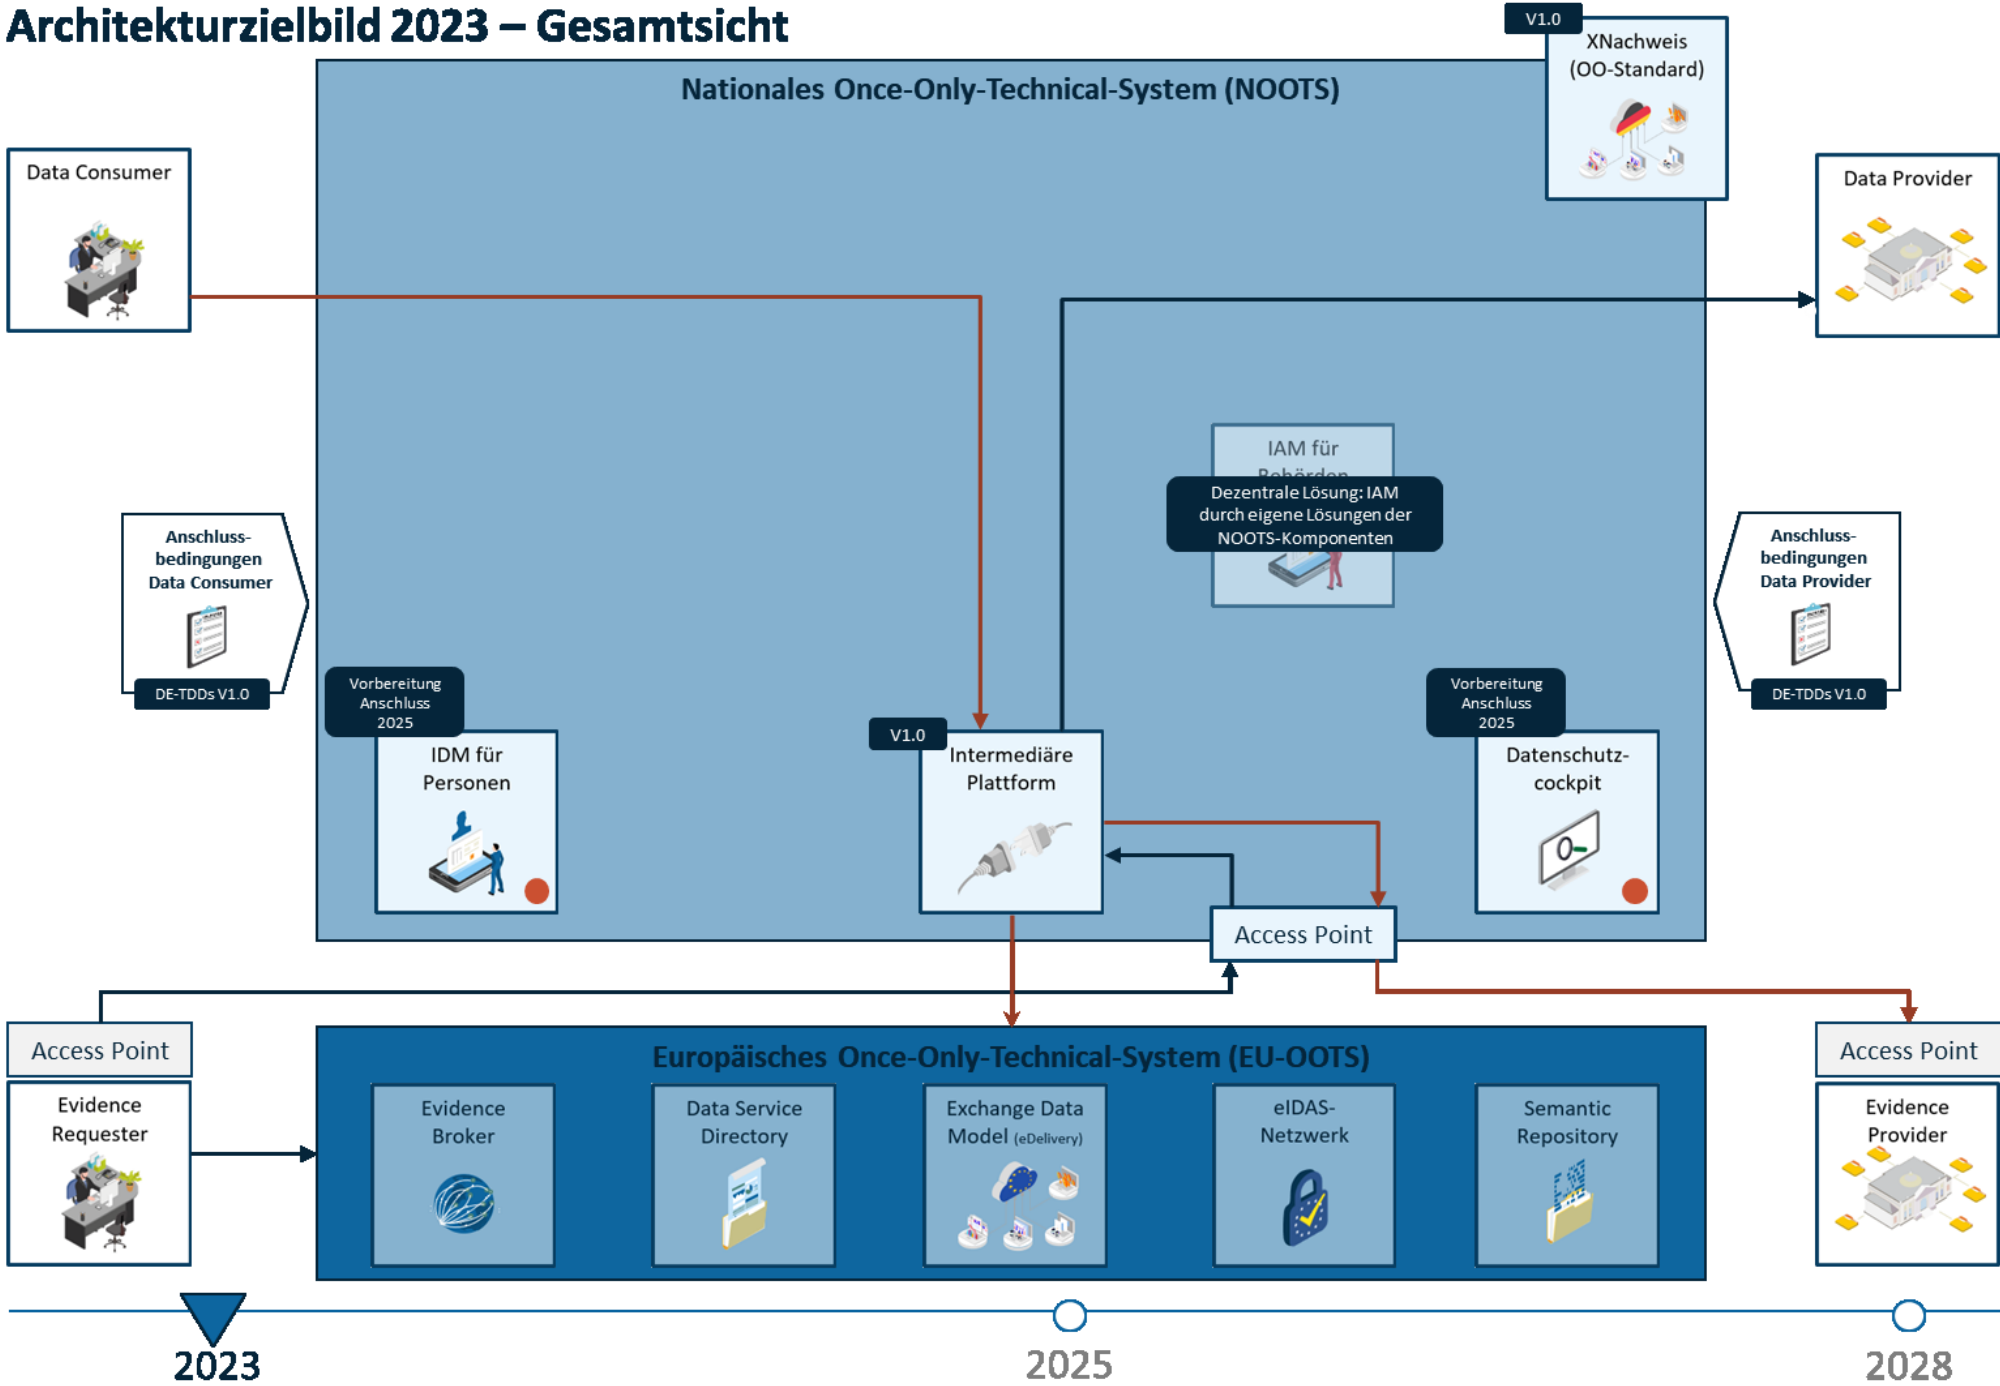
Architekturzielbild 2023 – Gesamtsicht

V1.0
XNachweis (OO-Standard)

Nationales Once-Only-Technical-System (NOOTS)

Data Consumer

Data Provider

IAM für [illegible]

Dezentrale Lösung: IAM durch eigene Lösungen der NOOTS-Komponenten

Anschluss-bedingungen Data Consumer

DE-TDDs V1.0

Anschluss-bedingungen Data Provider

DE-TDDs V1.0

Vorbereitung Anschluss 2025

IDM für Personen

V1.0

Intermediäre Plattform

Vorbereitung Anschluss 2025

Datenschutz-cockpit

Access Point

Access Point

Access Point

Europäisches Once-Only-Technical-System (EU-OOTS)

Evidence Requester

Evidence Broker

Data Service Directory

Exchange Data Model (eDelivery)

eIDAS-Netzwerk

Semantic Repository

Evidence Provider

2023

2025

2028